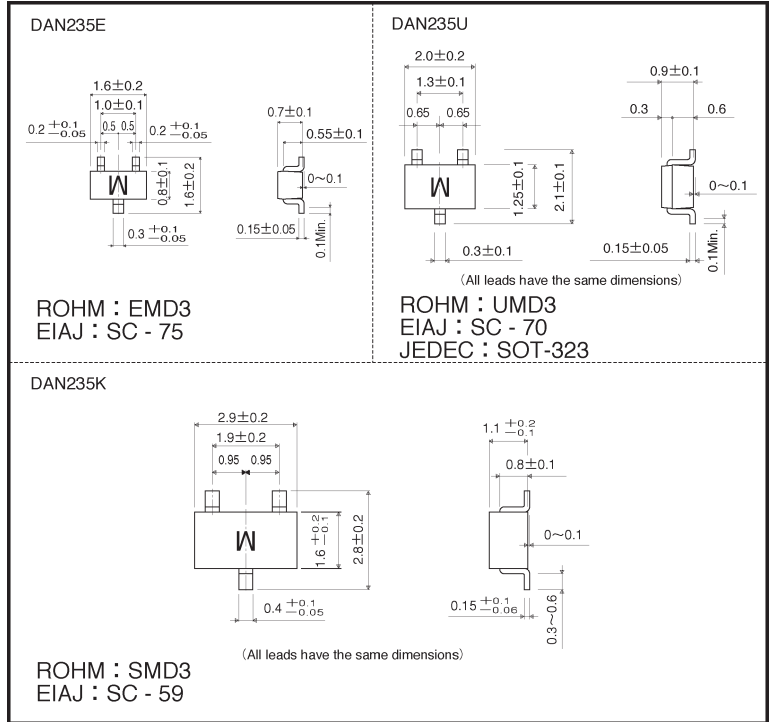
DAN235E

$1.6\pm0.2$
$1.0\pm0.1$
$0.2\ ^{+0.1}_{-0.05}$
0.5 0.5
$0.2\ ^{+0.1}_{-0.05}$
M
$0.8\pm0.1$
$1.6\pm0.2$
$0.3\ ^{+0.1}_{-0.05}$

$0.7\pm0.1$
$0.55\pm0.1$
$0\sim0.1$
$0.15\pm0.05$
0.1Min.

ROHM : EMD3
EIAJ : SC - 75

DAN235U

$2.0\pm0.2$
$1.3\pm0.1$
0.65 0.65
M
$1.25\pm0.1$
$2.1\pm0.1$
$0.3\pm0.1$

$0.9\pm0.1$
0.3
0.6
$0\sim0.1$
$0.15\pm0.05$
0.1Min.

(All leads have the same dimensions)

ROHM : UMD3
EIAJ : SC - 70
JEDEC : SOT-323

DAN235K

$2.9\pm0.2$
$1.9\pm0.2$
0.95 0.95
M
$1.6\ ^{+0.2}_{-0.1}$
$2.8\pm0.2$
$0.4\ ^{+0.1}_{-0.05}$

$1.1\ ^{+0.2}_{-0.1}$
$0.8\pm0.1$
$0\sim0.1$
$0.15\ ^{+0.1}_{-0.06}$
$0.3\sim0.6$

(All leads have the same dimensions)

ROHM : SMD3
EIAJ : SC - 59